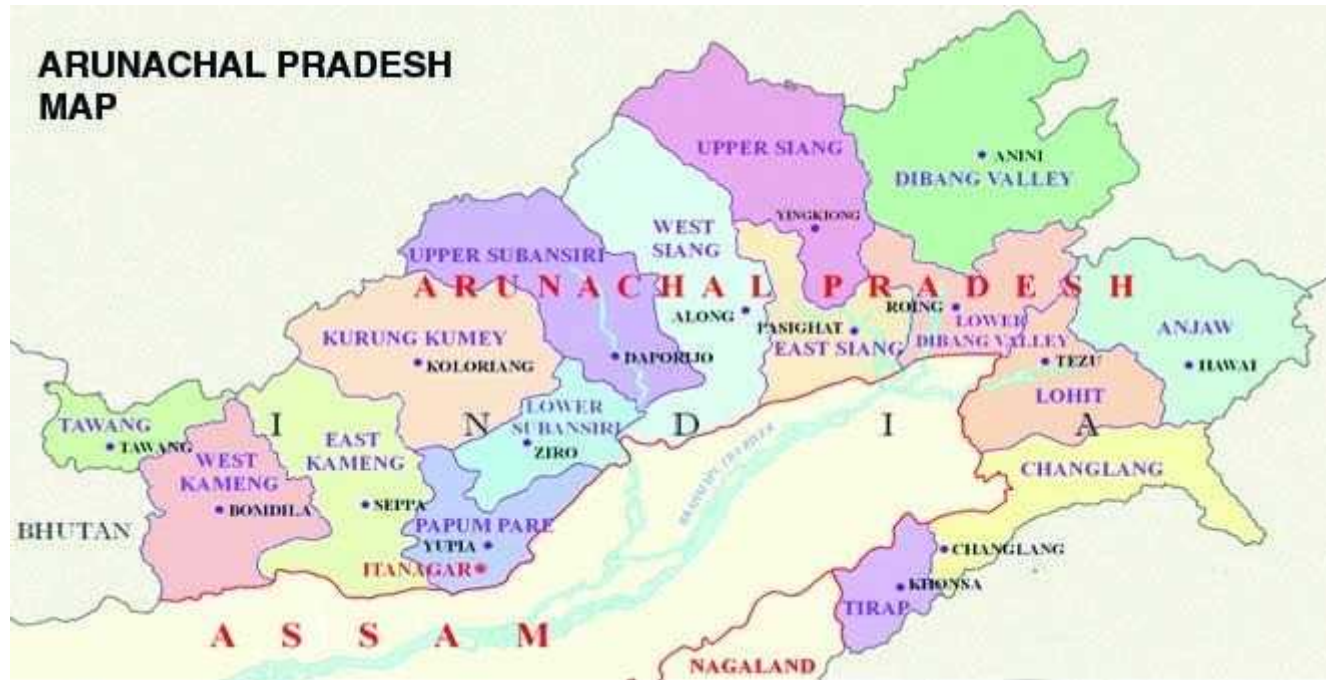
ARUNACHAL PRADESH MAP

UPPER SIANG

ANINI

DIBANG VALLEY

YINGKIONG

WEST SIANG

UPPER SUBANSIRI

ARUNACHAL PRADESH

ALONG

PASIGHAT

ROING

LOWER DIBANG VALLEY

ANJAW

KURUNG KUMEY

KOLORIANG

DAPORIJO

EAST SIANG

TEZU

HAWAI

LOWER SUBANSIRI

LOHIT

TAWANG

TAWANG

I

EAST KAMENG

N

ZIRO

D

I

A

WEST KAMENG

CHANGLANG

BOMDILA

SEPPA

BHUTAN

PAPUM PARE

YUPIA

CHANGLANG

ITANAGAR

KHONSA

TIRAP

A S S A M

NAGALAND

BRAHMAPUTRA RIVER